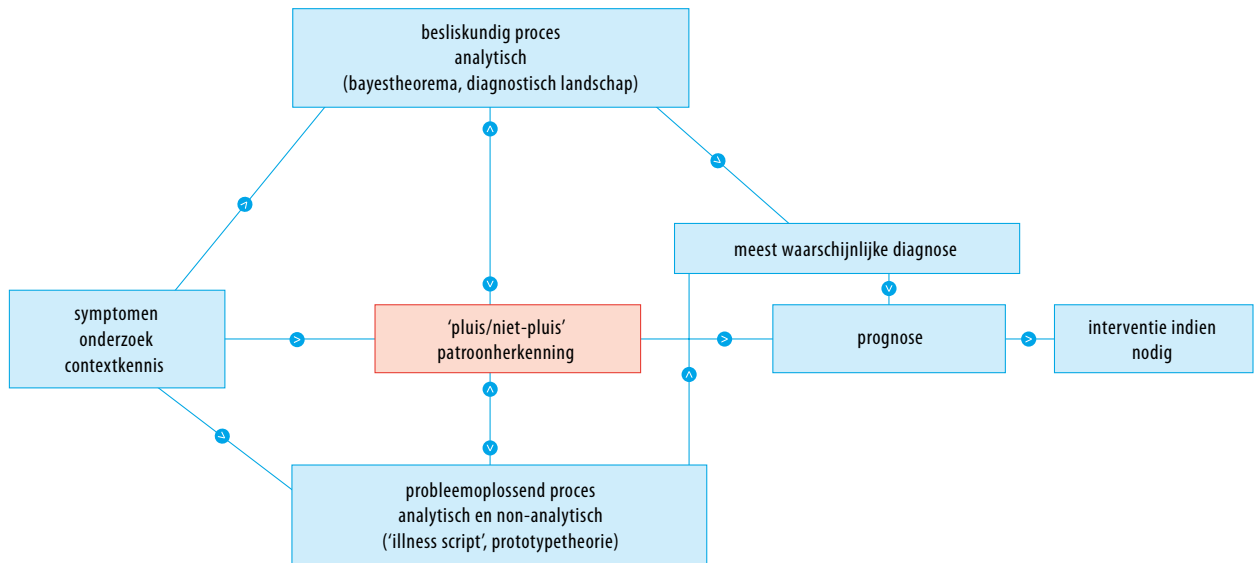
besliskundig proces
analytisch
(bayestheorema, diagnostisch landschap)

meest waarschijnlijke diagnose

symptomen
onderzoek
contextkennis

'pluis/niet-pluis'
patroonherkenning

prognose

interventie indien nodig

probleemoplossend proces
analytisch en non-analytisch
('illness script', prototypetheorie)